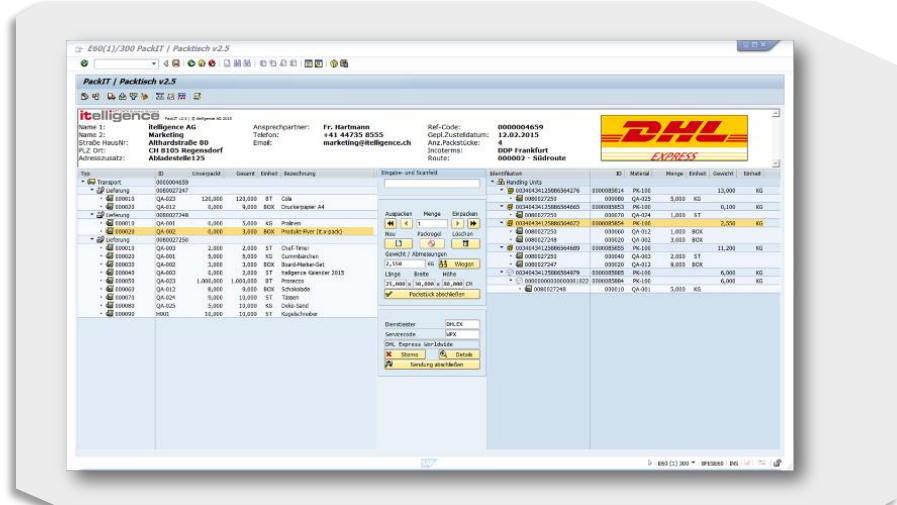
E60(1)/300 PackIT / Packtisch v2.5

PackIT | Packtisch v2.5

itelligence

Name 1: itelligence AG
Name 2: Marketing
Straße HausNr: Altharstraße 80
PLZ Ort: CH 8105 Regensdorf
Adresszusatz: Abladestelle125

Ansprechpartner: Fr. Hartmann
Telefon: +41 44735 8555
Email: marketing@itelligence.ch

Ref-Code: 0000004659
Gepl.Zustelldatum: 12.02.2015
Anz.Packstücke: 4
Incoterms: DDP Frankfurt
Route: 000002 - Südroute

DHL EXPRESS

| Typ | ID | Unverpackt | Gesamt | Einheit | Bezeichnung |
|---|---|---|---|---|---|
| Transport | 0000004659 | | | | |
| Lieferung | 0080027247 | | | | |
| | 000010 | QA-023 | 120,000 | 120,000 ST | Cola |
| | 000020 | QA-012 | 0,000 | 9,000 BOX | Druckerpapier A4 |
| Lieferung | 0080027248 | | | | |
| | 000010 | QA-001 | 0,000 | 5,000 KG | Pralines |
| | 000020 | QA-002 | 0,000 | 3,000 BOX | Produkt-Flyer (8 x pack) |
| Lieferung | 0080027250 | | | | |
| | 000010 | QA-003 | 2,000 | 2,000 ST | Chef-Timer |
| | 000020 | QA-001 | 5,000 | 5,000 KG | Gummibärchen |
| | 000030 | QA-002 | 3,000 | 3,000 BOX | Board-Marker-Set |
| | 000040 | QA-003 | 0,000 | 2,000 ST | itelligence Kalender 2015 |
| | 000050 | QA-023 | 1.000,000 | 1.000,000 ST | Prosecco |
| | 000060 | QA-012 | 8,000 | 9,000 BOX | Schokolade |
| | 000070 | QA-024 | 9,000 | 10,000 ST | Tassen |
| | 000080 | QA-025 | 5,000 | 10,000 KG | Oeko-Sand |
| | 000090 | MIX01 | 10,000 | 10,000 ST | Kugelschreiber |

Eingabe- und Scanfeld

Auspacken Menge Einpacken
1
Max Packvorgl Löschen
Gewicht / Abmessungen
2,550 KG Wiegen
Länge Breite Höhe
25,000 x 50,000 x 30,000 CM
Packstück abschließen

Dienstleister DHLEX
Servicecode WPX
DHL Express Worldwide
Storno Details
Sendung abschließen

| Identifikation | ID | Material | Menge | Einheit | Gewicht | Einheit |
|---|---|---|---|---|---|---|
| Handling Units | | | | | | |
| 00340434125886564276 | 0000085814 | PK-100 | | | 13,000 | KG |
| 0080027250 | 000080 | QA-025 | 5,000 | KG | | |
| 00340434125886564665 | 0000085853 | PK-100 | | | 0,100 | KG |
| 0080027250 | 000070 | QA-024 | 1,000 | ST | | |
| 00340434125886564672 | 0000085854 | PK-100 | | | 2,550 | KG |
| 0080027253 | 000060 | QA-012 | 1,000 | BOX | | |
| 0080027248 | 000020 | QA-002 | 3,000 | BOX | | |
| 00340434125886564689 | 0000085855 | PK-100 | | | 11,200 | KG |
| 0080027250 | 000040 | QA-003 | 2,000 | ST | | |
| 0080027247 | 000020 | QA-012 | 8,000 | BOX | | |
| 00340434125886564979 | 0000085885 | PK-100 | | | 6,000 | KG |
| 00000000000000001822 | 0000085884 | PK-100 | | | 6,000 | KG |
| 0080027248 | 000010 | QA-001 | 5,000 | KG | | |

SAP
E60 (1) 300 | INS